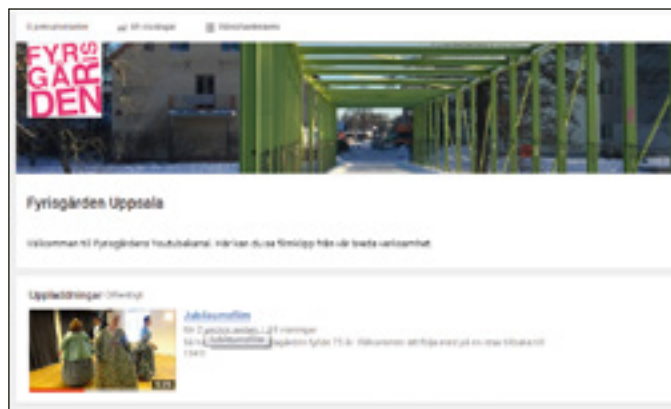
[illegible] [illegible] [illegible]

FYRIS GÅR DEN

Fyrisgården Uppsala

Välkommen till Fyrisgårdens Youtubekanal. Här kan du se filmklipp från vår breda verksamhet.

Uppladdningar Offentligt

Jubileumsfilm

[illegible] 2 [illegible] sedan • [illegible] visningar

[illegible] Jubileumsfilm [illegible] fyller 75 år. Välkommen att följa med på en resa tillbaka till 1940

5:25